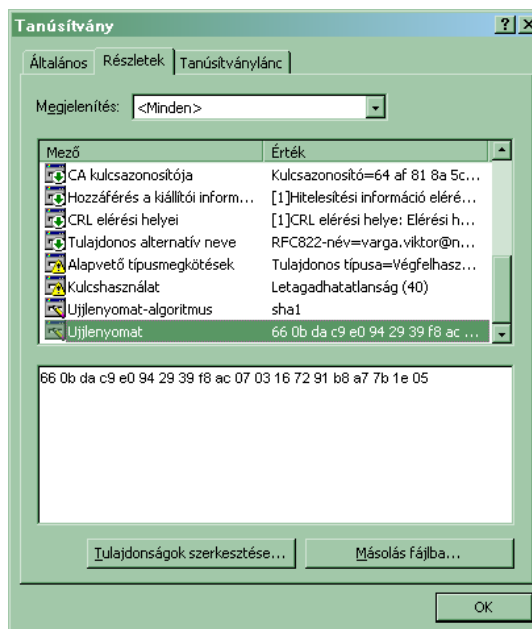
Tanúsítvány

?

Általános | Részletek | Tanúsítványlánc

Megjelenítés: <Minden>

| Mező | Érték |
|---|---|
| CA kulcsazonosítója | Kulcsazonosító=64 af 81 8a 5c... |
| Hozzáférés a kiállítói inform... | [1]Hitelesítési információ elér... |
| CRL elérési helyei | [1]CRL elérési helye: Elérési h... |
| Tulajdonos alternatív neve | RFC822-név=varga.viktor@n... |
| Alapvető típusmegkötések | Tulajdonos típusa=Végfelhasz... |
| Kulcshasználat | Letagadhatatlanság (40) |
| Ujjlenyomat-algoritmus | sha1 |
| Ujjlenyomat | 66 0b da c9 e0 94 29 39 f8 ac ... |

66 0b da c9 e0 94 29 39 f8 ac 07 03 16 72 91 b8 a7 7b 1e 05

Tulajdonságok szerkesztése...

Másolás fájlba...

OK